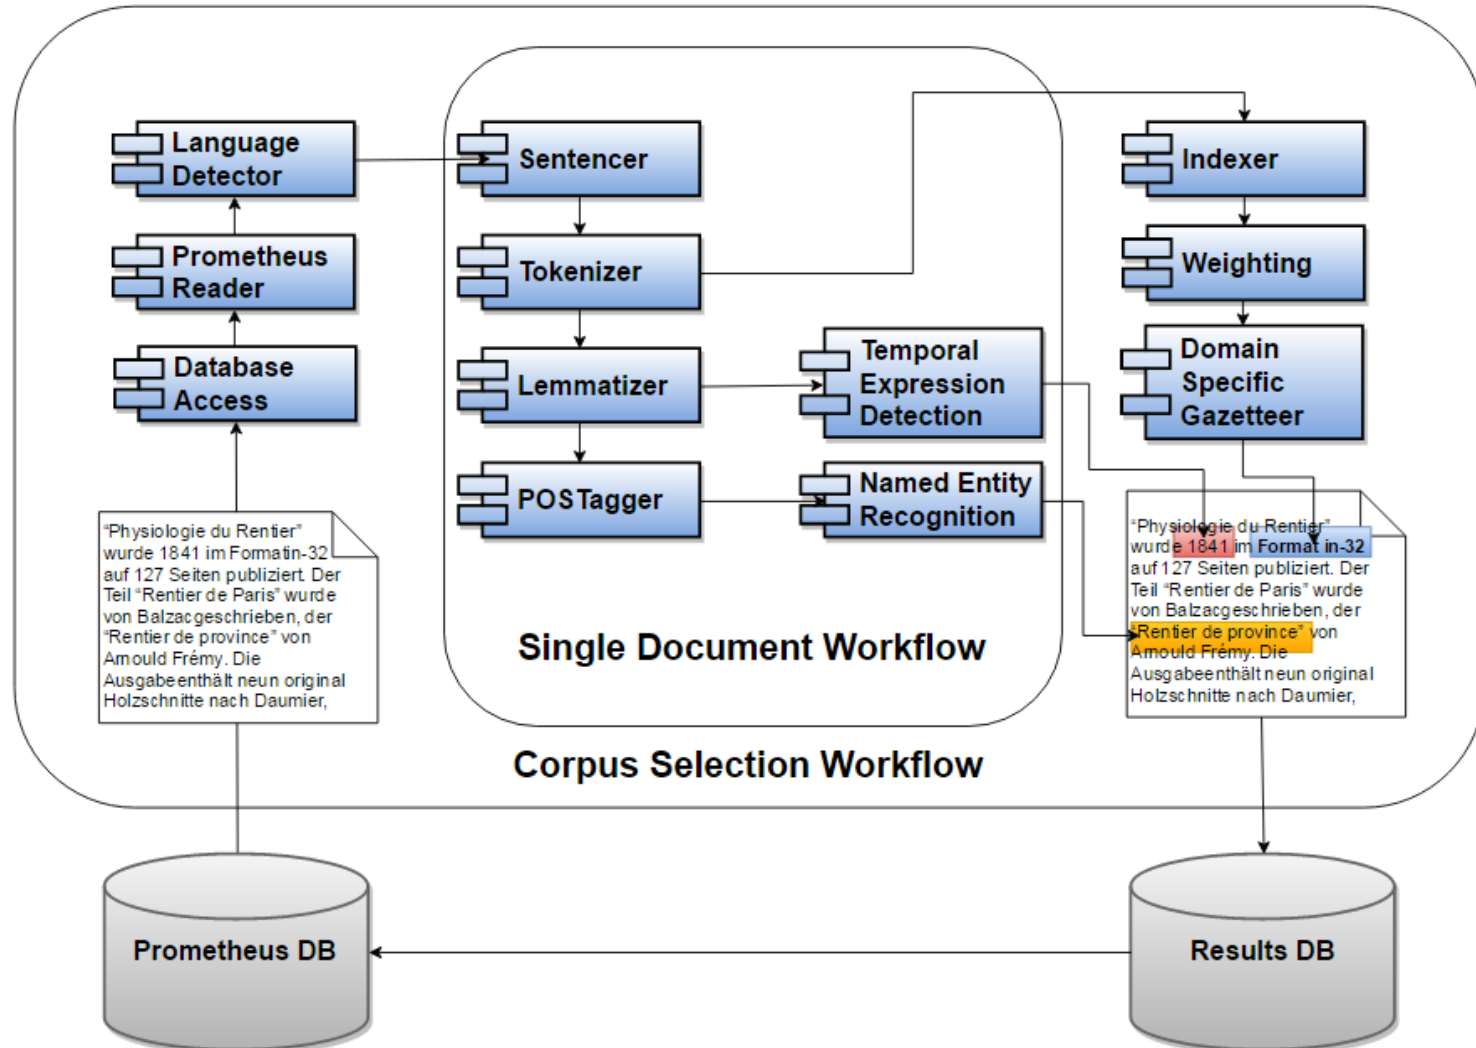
Language Detector

Prometheus Reader

Database Access

"Physiologie du Rentier" wurde 1841 im Format in-32 auf 127 Seiten publiziert. Der Teil "Rentier de Paris" wurde von Balzac geschrieben, der "Rentier de province" von Arnould Frémy. Die Ausgabe enthält neun original Holzschnitte nach Daumier,

Sentencer

Tokenizer

Lemmatizer

POSTagger

Temporal Expression Detection

Named Entity Recognition

Single Document Workflow

Indexer

Weighting

Domain Specific Gazetteer

"Physiologie du Rentier" wurde 1841 im Format in-32 auf 127 Seiten publiziert. Der Teil "Rentier de Paris" wurde von Balzac geschrieben, der "Rentier de province" von Arnould Frémy. Die Ausgabe enthält neun original Holzschnitte nach Daumier,

Corpus Selection Workflow

Prometheus DB

Results DB